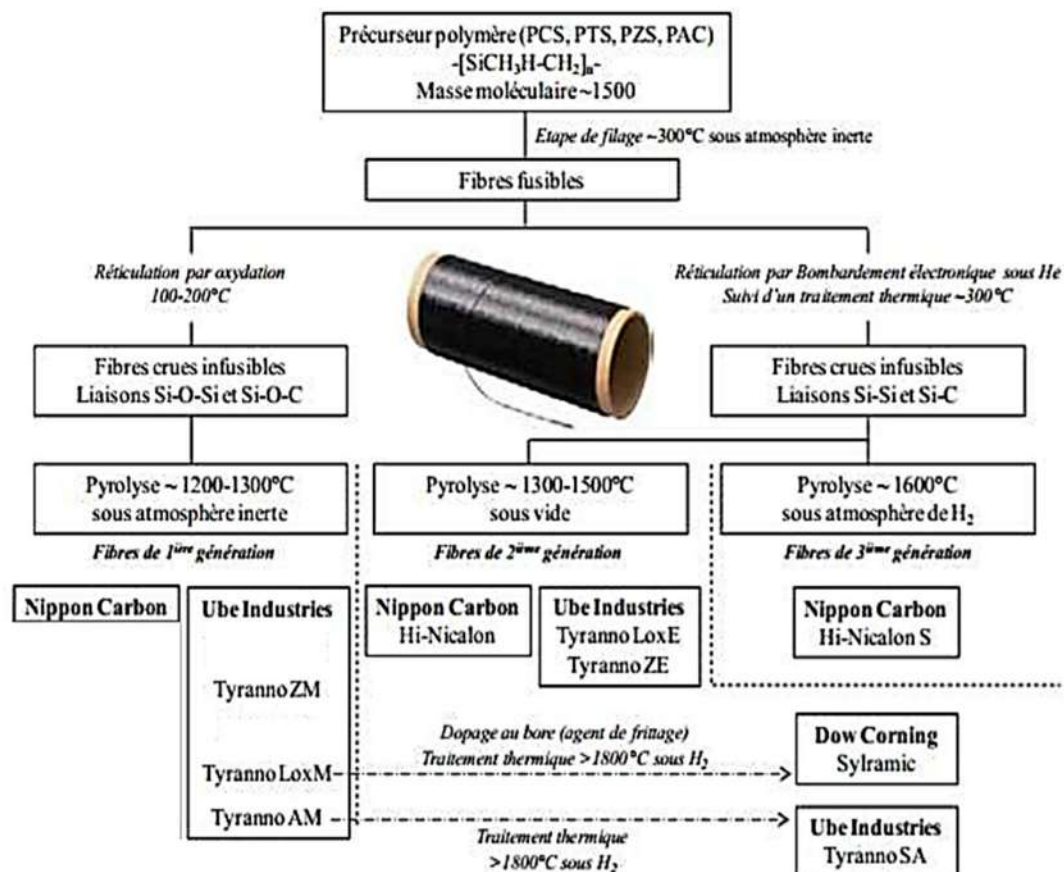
Précurseur polymère (PCS, PTS, PZS, PAC)
-[SiCH$_3$H-CH$_2$]$_n$-
Masse moléculaire ~1500

Etape de filage ~300°C sous atmosphère inerte

Fibres fusibles

Réticulation par oxydation
100-200°C

Réticulation par Bombardement électronique sous He
Suivi d'un traitement thermique ~300°C

Fibres crues infusibles
Liaisons Si-O-Si et Si-O-C

Fibres crues infusibles
Liaisons Si-Si et Si-C

Pyrolyse ~ 1200-1300°C
sous atmosphère inerte

Fibres de 1$^{ière}$ génération

Pyrolyse ~ 1300-1500°C
sous vide

Fibres de 2$^{ème}$ génération

Pyrolyse ~ 1600°C
sous atmosphère de H$_2$

Fibres de 3$^{ème}$ génération

Nippon Carbon

Ube Industries
Tyranno ZM
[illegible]
Tyranno LoxM
Tyranno AM

Nippon Carbon
Hi-Nicalon

Ube Industries
Tyranno LoxE
Tyranno ZE

Nippon Carbon
Hi-Nicalon S

Dopage au bore (agent de frittage)
Traitement thermique >1800°C sous H$_2$

Dow Corning
Sylramic

Traitement thermique
>1800°C sous H$_2$

Ube Industries
Tyranno SA